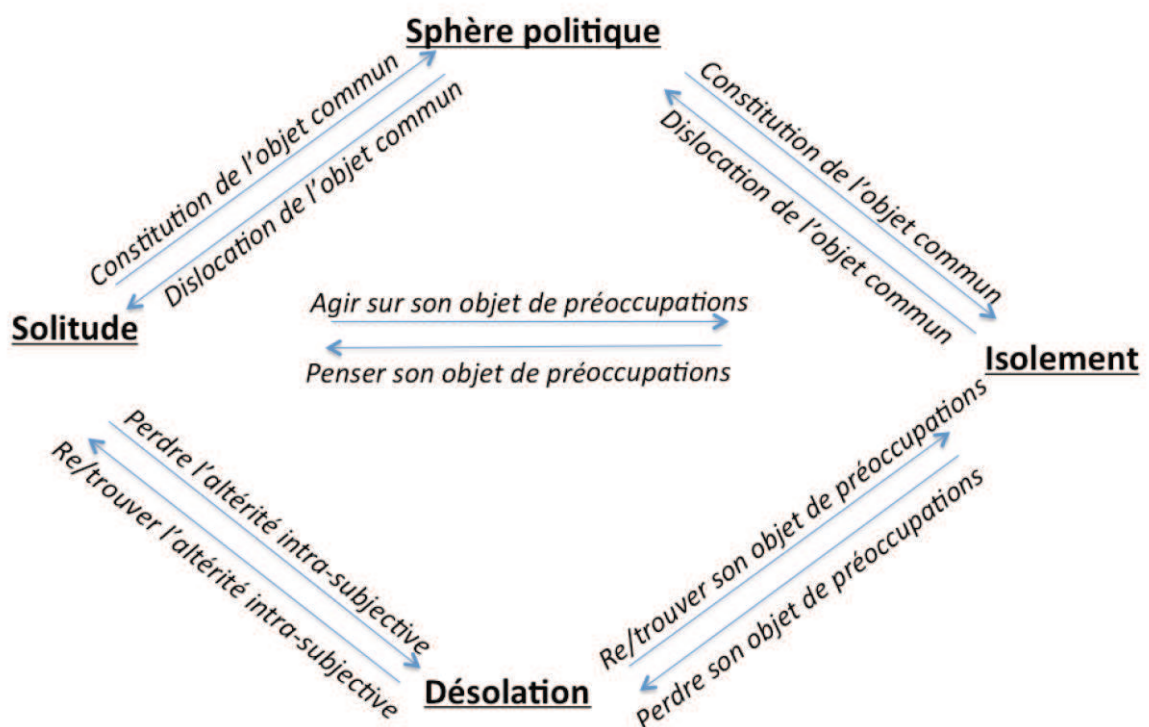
Sphère politique

Constitution de l'objet commun

Dislocation de l'objet commun

Constitution de l'objet commun

Dislocation de l'objet commun

Solitude

Agir sur son objet de préoccupations

Penser son objet de préoccupations

Isolement

Perdre l'altérité intra-subjective

Re/trouver l'altérité intra-subjective

Re/trouver son objet de préoccupations

Perdre son objet de préoccupations

Désolation